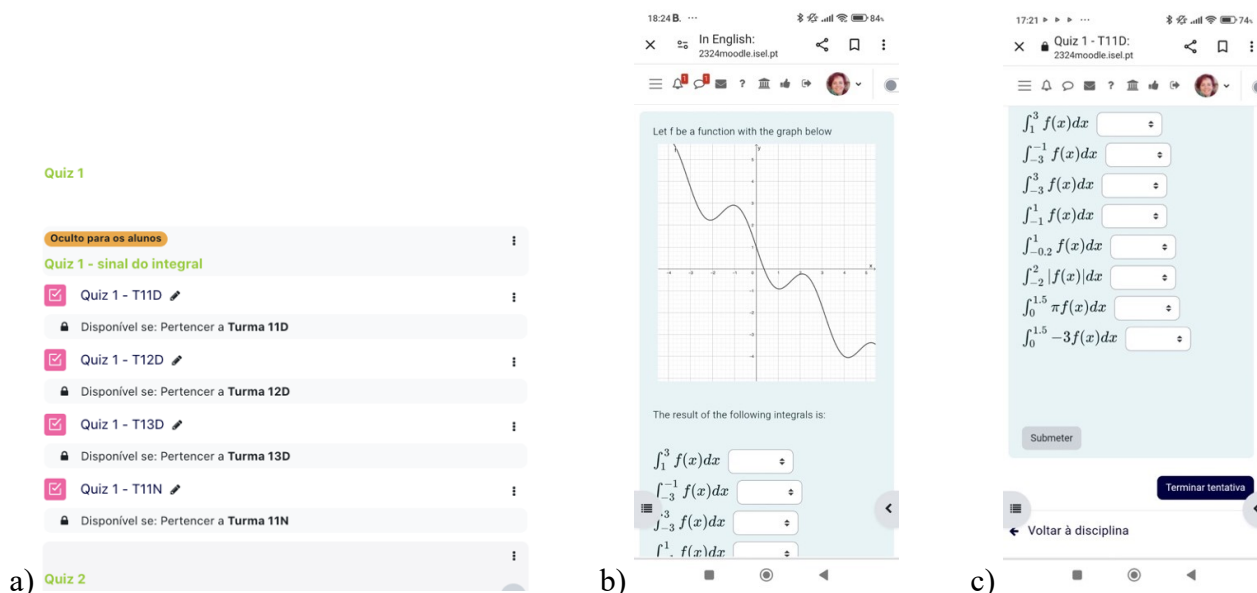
Quiz 1

Oculto para os alunos

Quiz 1 - sinal do integral

Quiz 1 - T11D

Disponível se: Pertencer a **Turma 11D**

Quiz 1 - T12D

Disponível se: Pertencer a **Turma 12D**

Quiz 1 - T13D

Disponível se: Pertencer a **Turma 13D**

Quiz 1 - T11N

Disponível se: Pertencer a **Turma 11N**

Quiz 2

a)

18:24 B. ··· 84

In English: 2324moodle.isel.pt

Let f be a function with the graph below

The result of the following integrals is:

$\int_1^3 f(x)dx$

$\int_{-3}^{-1} f(x)dx$

$\int_{-3}^{3} f(x)dx$

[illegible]

b)

17:21 ··· 74

Quiz 1 - T11D: 2324moodle.isel.pt

$\int_1^3 f(x)dx$

$\int_{-3}^{-1} f(x)dx$

$\int_{-3}^{3} f(x)dx$

$\int_{-1}^{1} f(x)dx$

$\int_{-0.2}^{1} f(x)dx$

$\int_{-2}^{2} |f(x)|dx$

$\int_{0}^{1.5} \pi f(x)dx$

$\int_{0}^{1.5} -3f(x)dx$

Submeter

Terminar tentativa

Voltar à disciplina

c)